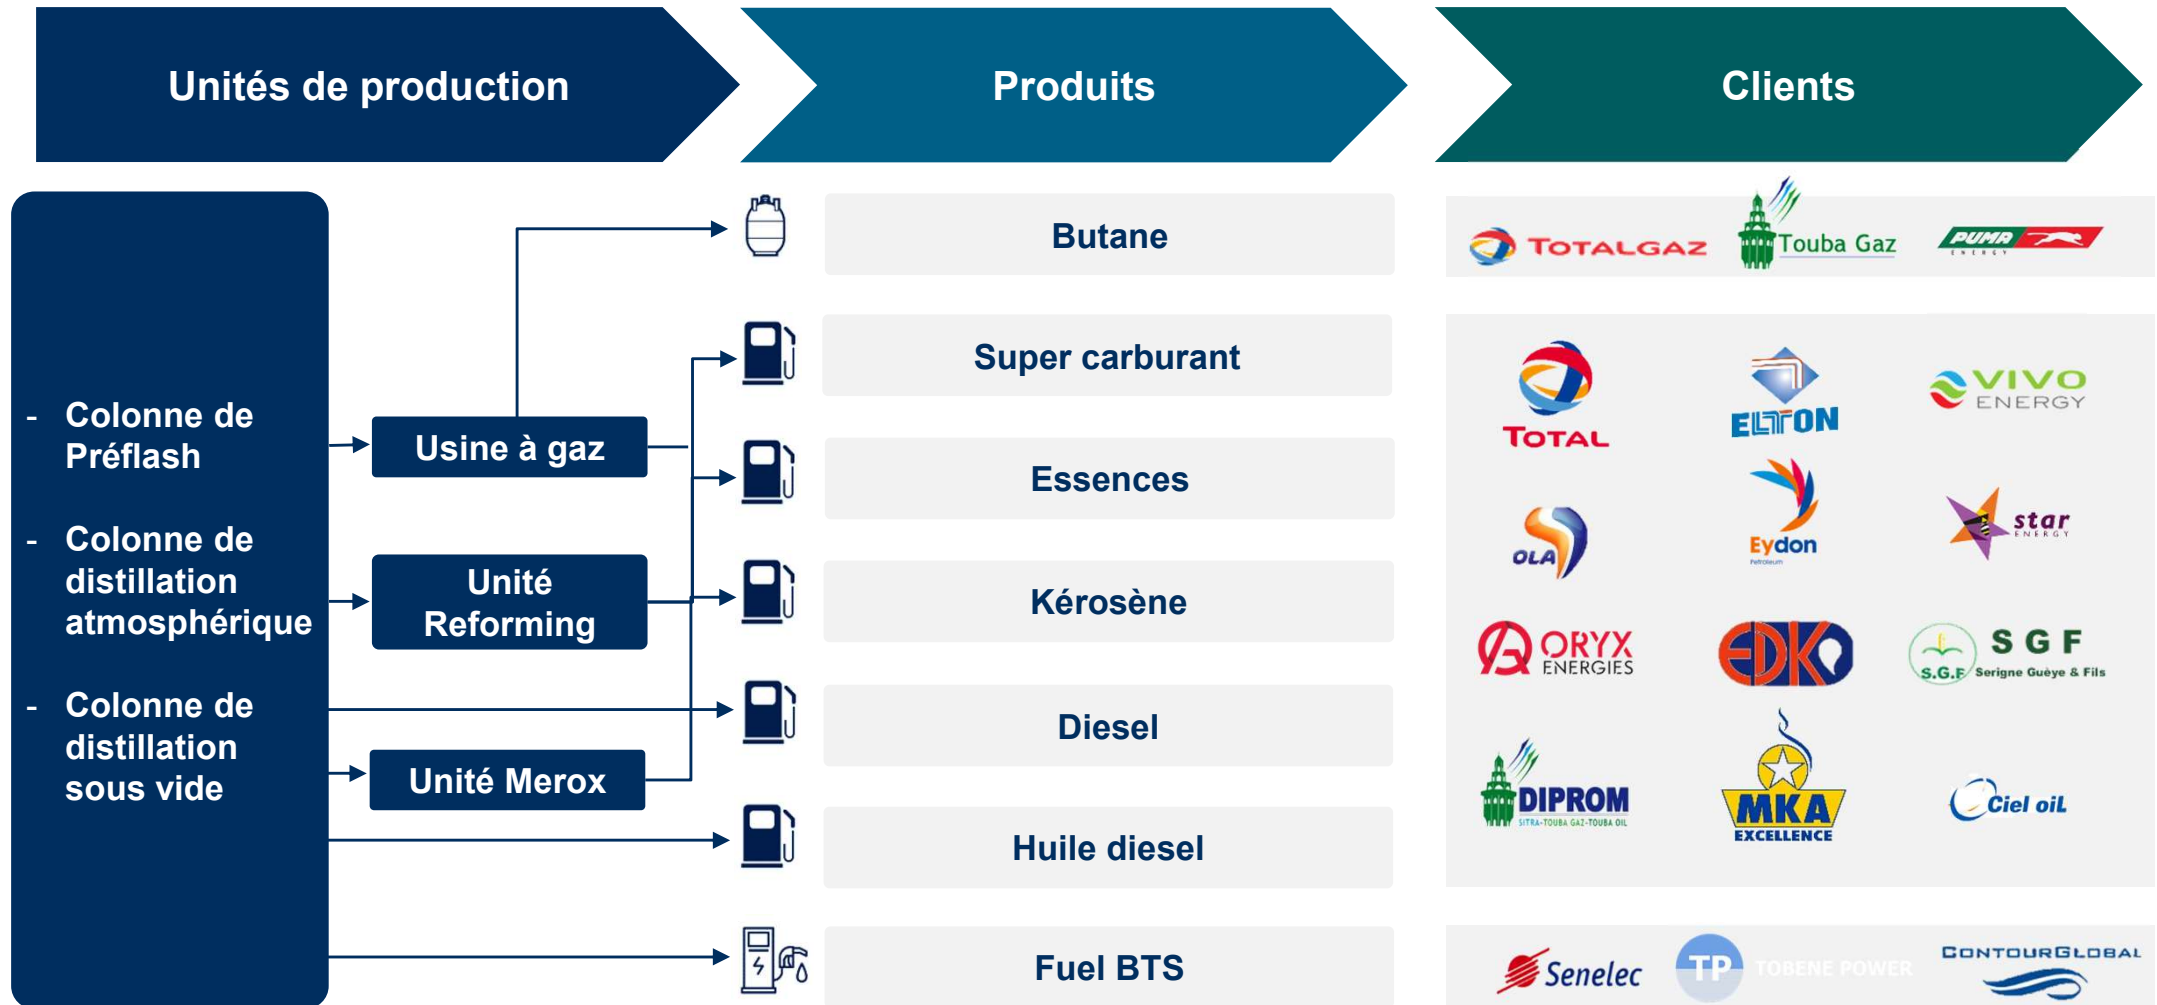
Unités de production

Produits

Clients

- Colonne de Préflash

- Colonne de distillation atmosphérique

- Colonne de distillation sous vide

Usine à gaz

Unité Reforming

Unité Merox

Butane

Super carburant

Essences

Kérosène

Diesel

Huile diesel

Fuel BTS

TOTALGAZ

Touba Gaz

PUMA ENERGY

TOTAL

ELTON

VIVO ENERGY

OLA

Eydon Petroleum

star ENERGY

ORYX ENERGIES

EDK

S.G.F SGF Serigne Guèye & Fils

DIPROM SITRA-TOUBA GAZ-TOUBA OIL

MKA EXCELLENCE

Ciel oiL

Senelec

TP TOBENE POWER

CONTOURGLOBAL